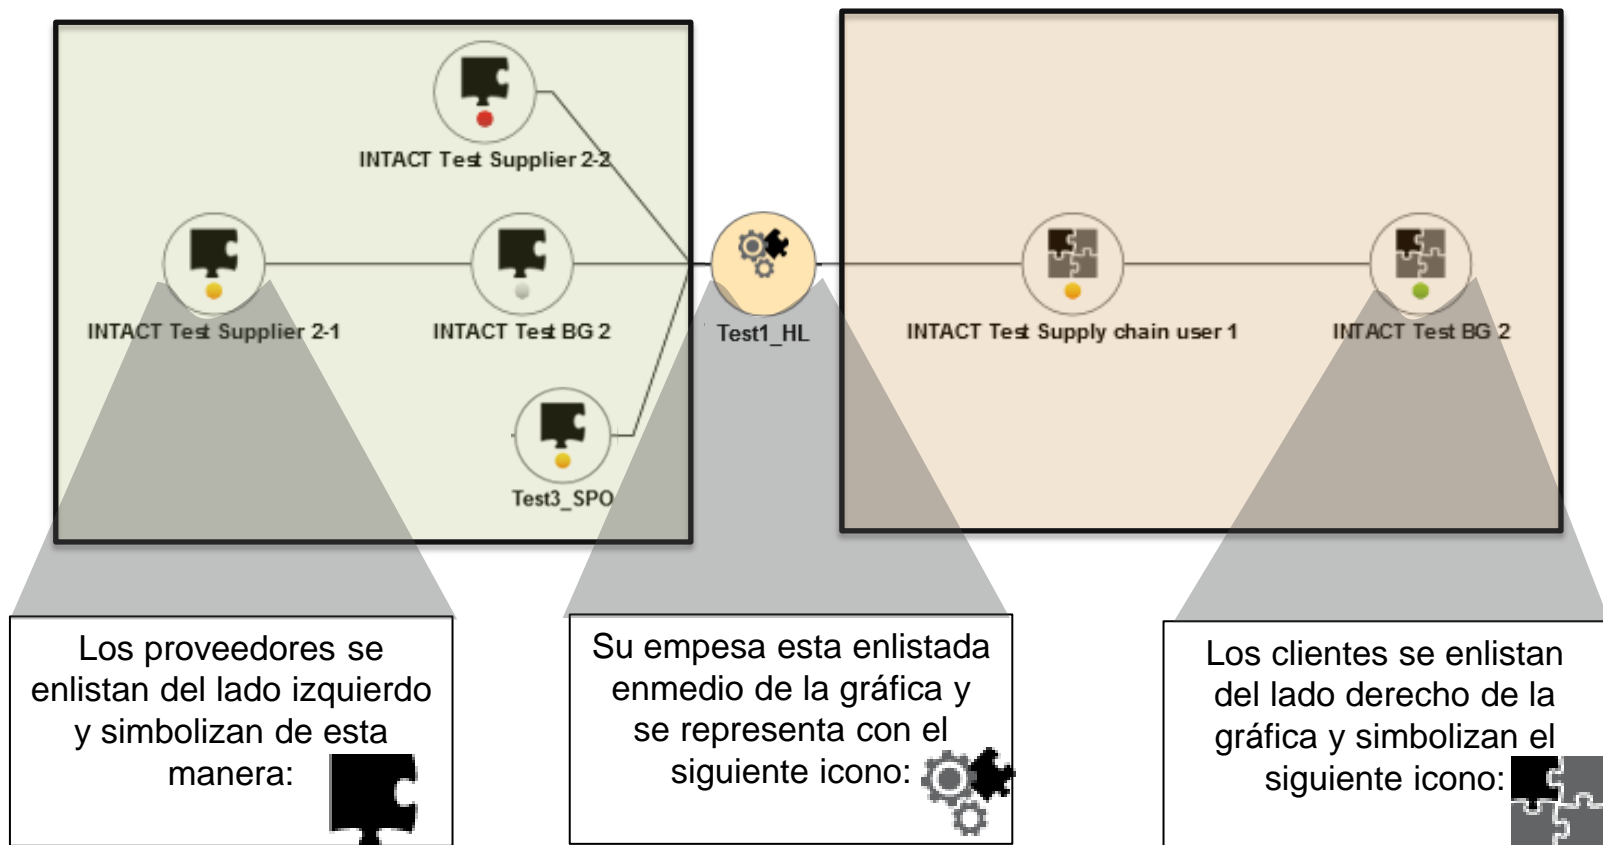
INTACT Test Supplier 2-2

INTACT Test Supplier 2-1

INTACT Test BG 2

Test1_HL

INTACT Test Supply chain user 1

INTACT Test BG 2

Test3_SPO

Los proveedores se enlistan del lado izquierdo y simbolizan de esta manera:

Su empesa esta enlistada enmedio de la gráfica y se representa con el siguiente icono:

Los clientes se enlistan del lado derecho de la gráfica y simbolizan el siguiente icono: